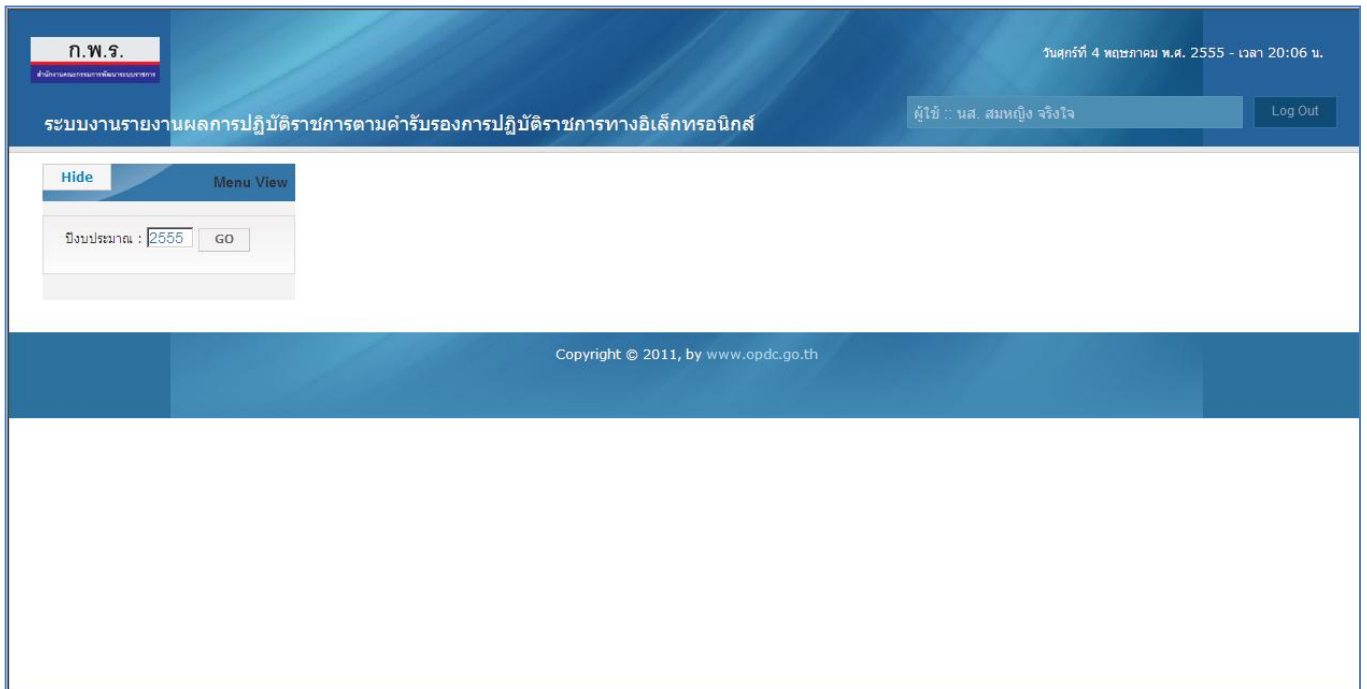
ก.พ.ร.

สำนักงานคณะกรรมการพัฒนาระบบราชการ

วันศุกร์ที่ 4 พฤษภาคม พ.ศ. 2555 - เวลา 20:06 น.

ระบบงานรายงานผลการปฏิบัติราชการตามคำรับรองการปฏิบัติราชการทางอิเล็กทรอนิกส์

ผู้ใช้ :: นส. สมหญิง จริงใจ

Log Out

Hide

Menu View

ปีงบประมาณ : 2555 GO

Copyright © 2011, by www.opdc.go.th